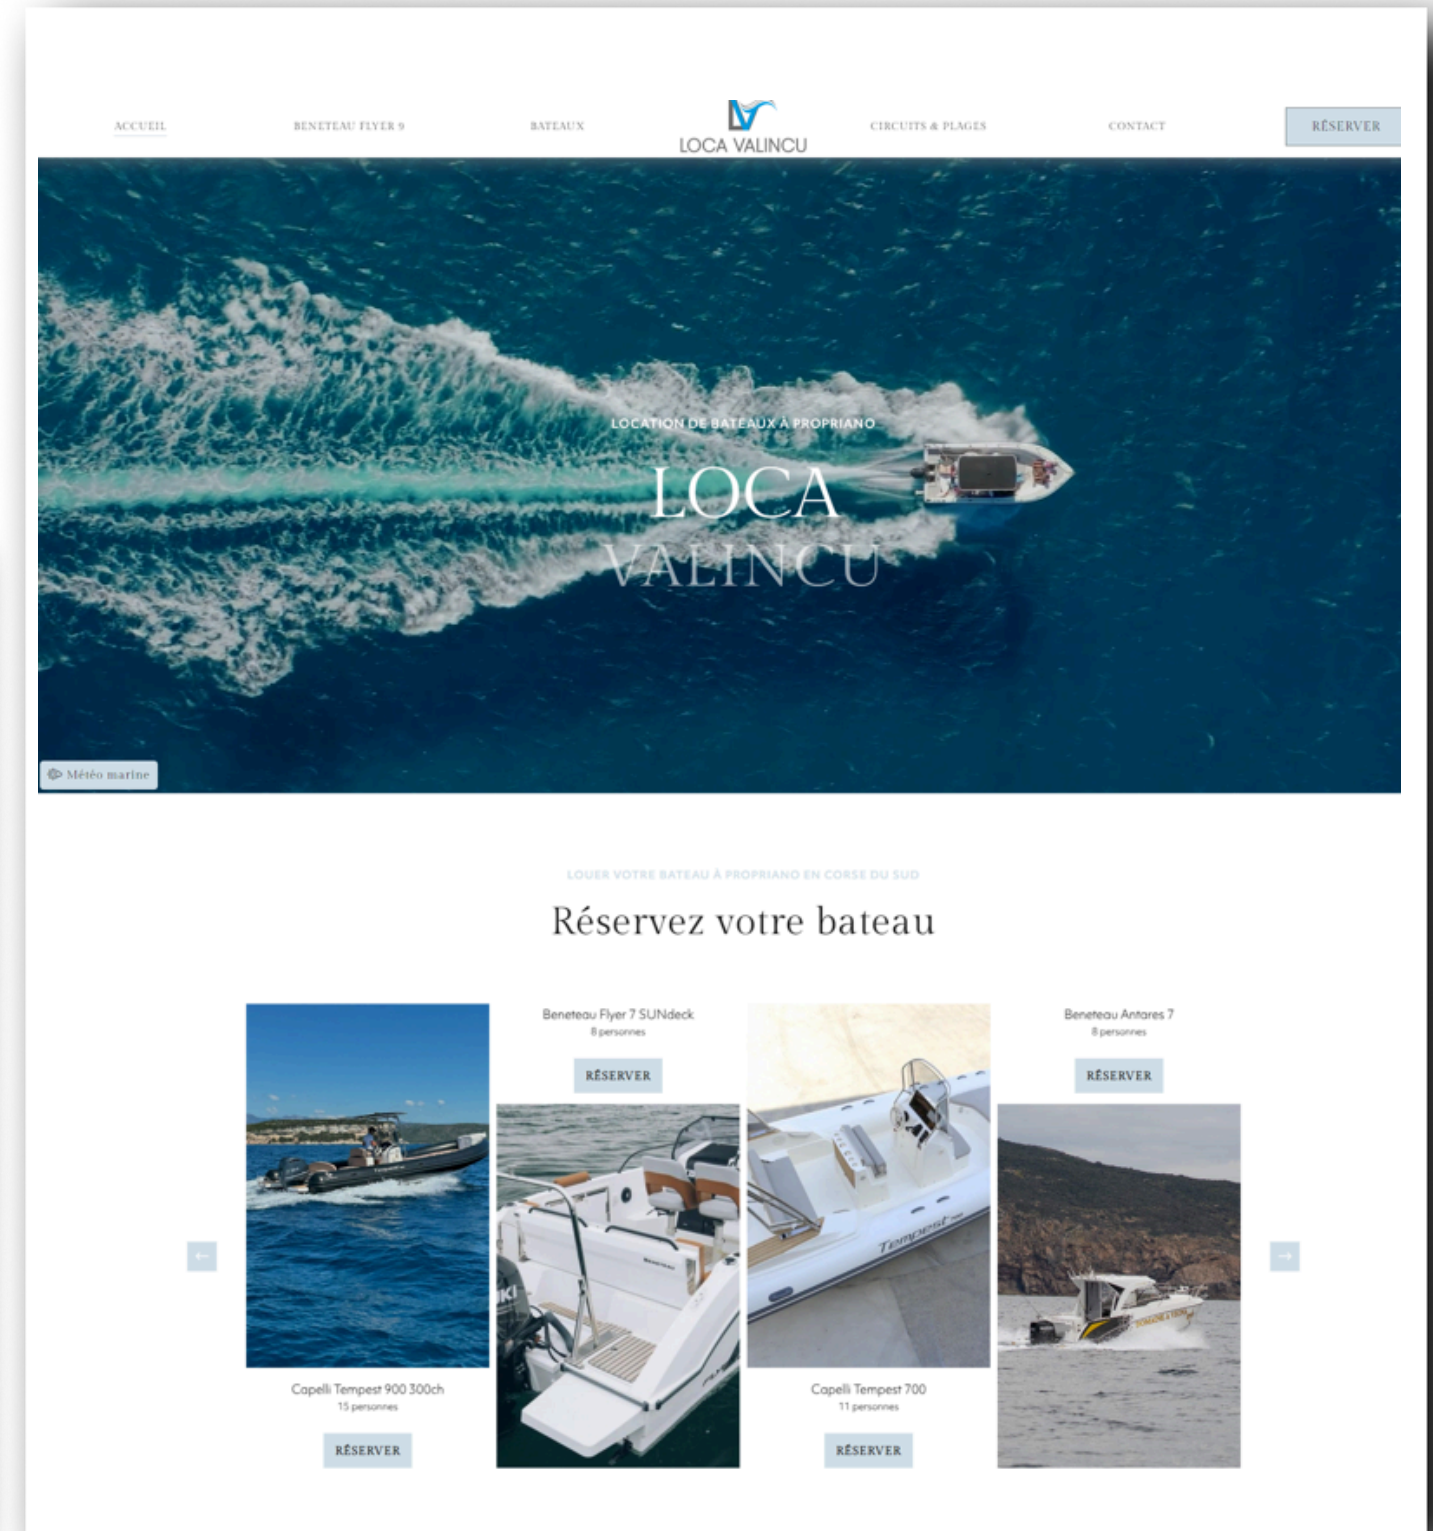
ACCUEIL BENETEAU FLYER 9 BATEAUX LOCA VALINCU CIRCUITS & PLAGES CONTACT RÉSERVER

LOCATION DE BATEAUX À PROPRIANO

LOCA VALINCU

Météo marine

LOUER VOTRE BATEAU À PROPRIANO EN CORSE DU SUD

Réservez votre bateau

Beneteau Flyer 7 SUNdeck
8 personnes
RÉSERVER

Beneteau Antares 7
8 personnes
RÉSERVER

←

→

Capelli Tempest 900 300ch
15 personnes
RÉSERVER

Capelli Tempest 700
11 personnes
RÉSERVER